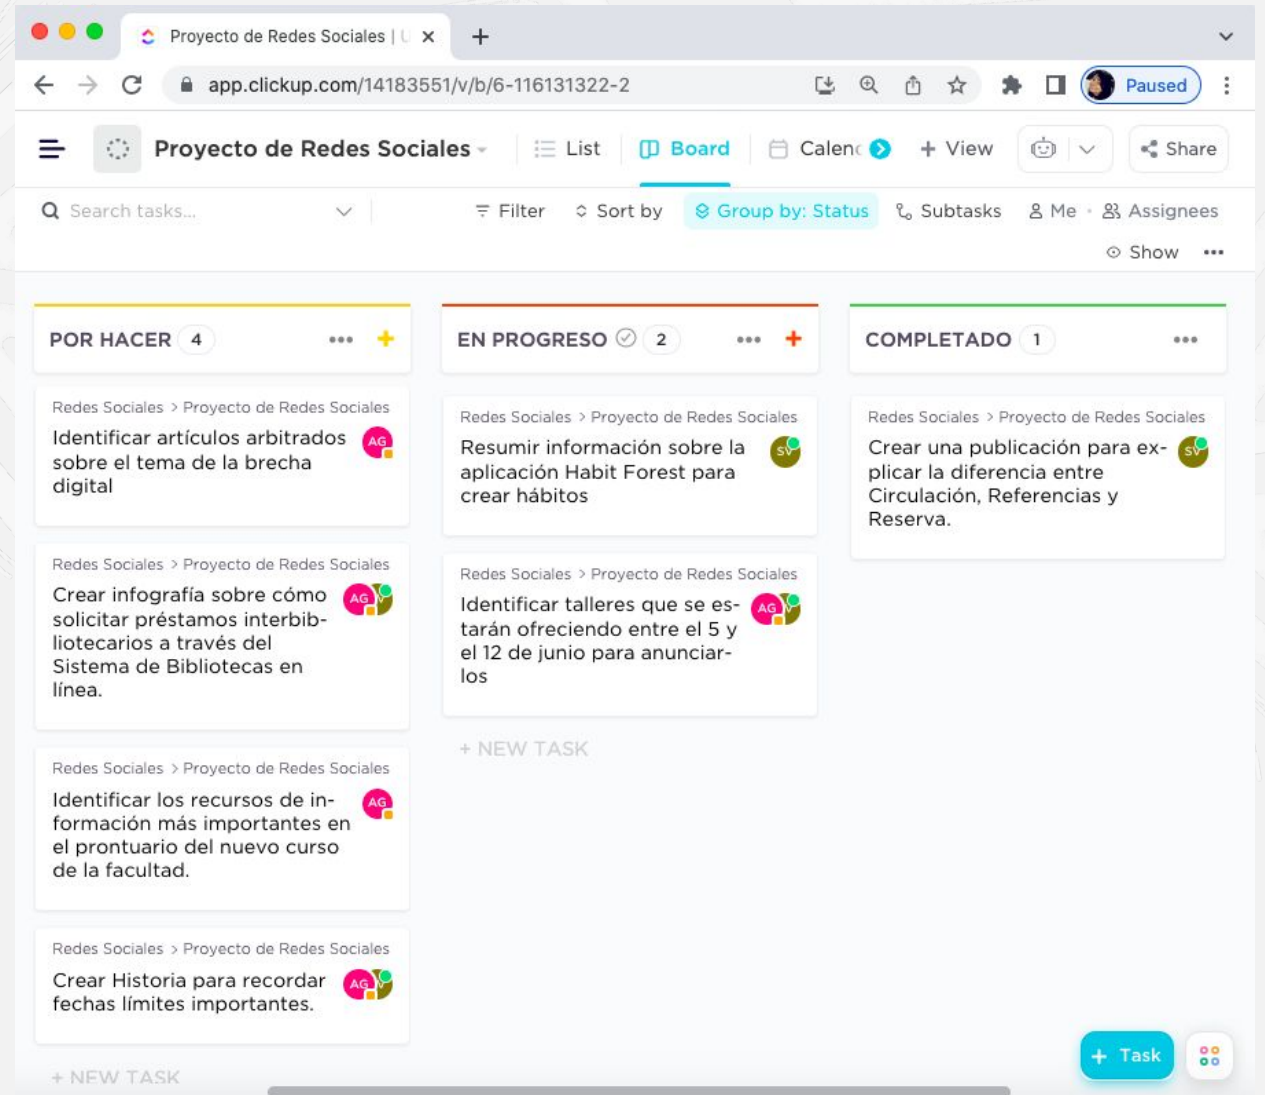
Proyecto de Redes Sociales | U ×
app.clickup.com/14183551/v/b/6-116131322-2
Paused

Proyecto de Redes Sociales
List
Board
Calenc
+ View
Share

Search tasks...
Filter
Sort by
Group by: Status
Subtasks
Me
Assignees
Show

POR HACER 4

Redes Sociales > Proyecto de Redes Sociales
Identificar artículos arbitrados sobre el tema de la brecha digital
AG

Redes Sociales > Proyecto de Redes Sociales
Crear infografía sobre cómo solicitar préstamos interbibliotecarios a través del Sistema de Bibliotecas en línea.
AG

Redes Sociales > Proyecto de Redes Sociales
Identificar los recursos de información más importantes en el prontuario del nuevo curso de la facultad.
AG

Redes Sociales > Proyecto de Redes Sociales
Crear Historia para recordar fechas límites importantes.
AG

+ NEW TASK

EN PROGRESO 2

Redes Sociales > Proyecto de Redes Sociales
Resumir información sobre la aplicación Habit Forest para crear hábitos
SV

Redes Sociales > Proyecto de Redes Sociales
Identificar talleres que se estarán ofreciendo entre el 5 y el 12 de junio para anunciarlos
AG

+ NEW TASK

COMPLETADO 1

Redes Sociales > Proyecto de Redes Sociales
Crear una publicación para explicar la diferencia entre Circulación, Referencias y Reserva.
SV

+ Task